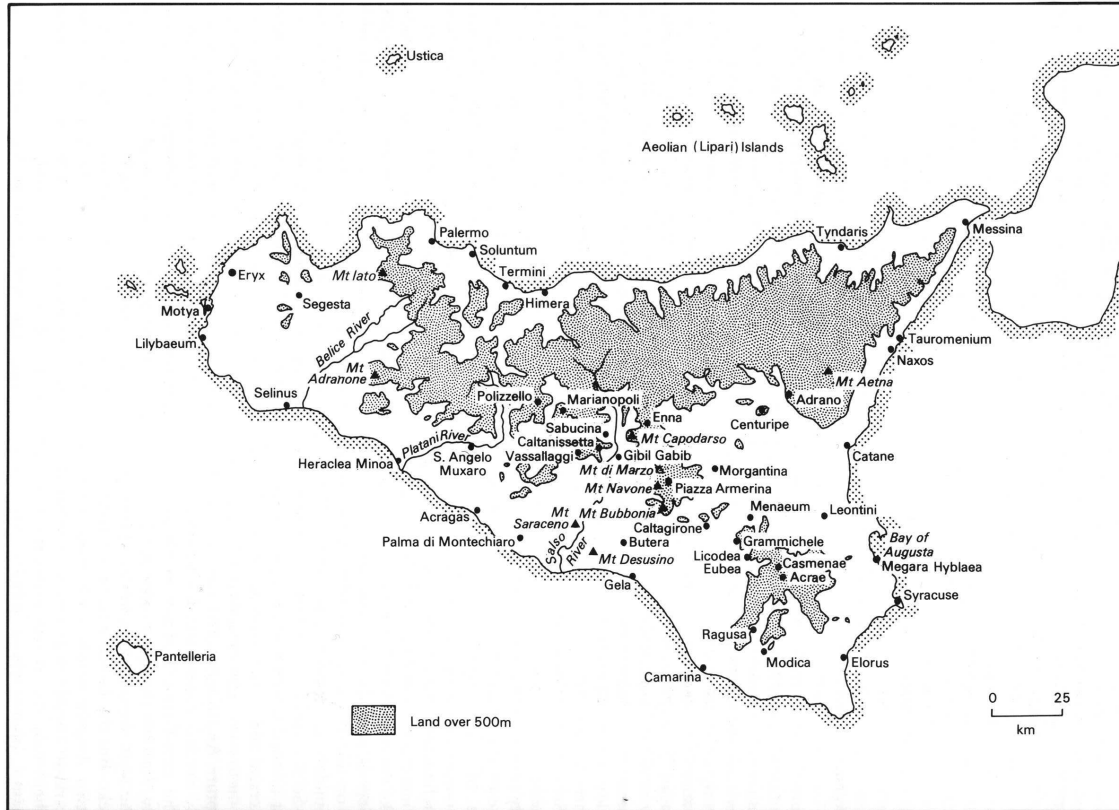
Ustica

Aeolian (Lipari) Islands

Palermo
Soluntum
Tyndaris
Messina
Eryx
Mt Iato
Termini
Segesta
Himera
Motya
Lilybaeum
Belice River
Tauromenium
Naxos
Mt Adranone
Selinus
Polizzello
Marianopoli
Mt Aetna
Adrano
Sabucina
Enna
Centuripe
Platani River
Caltanissetta
Mt Capodarso
Heraclea Minoa
S. Angelo Muxaro
Vassallaggi
Gibil Gabib
Catane
Mt di Marzo
Morgantina
Mt Navone
Piazza Armerina
Mt Bubbonia
Menaeum
Leontini
Acragas
Mt Saraceno
Caltagirone
Palma di Montechiaro
Butera
Grammichele
Bay of Augusta
Salso River
Mt Desusino
Licodea Eubea
Casmenae
Megara Hyblaea
Acrae
Gela
Syracuse
Ragusa
Pantelleria
Modica
Elorus
Camarina

Land over 500m

0 25
km